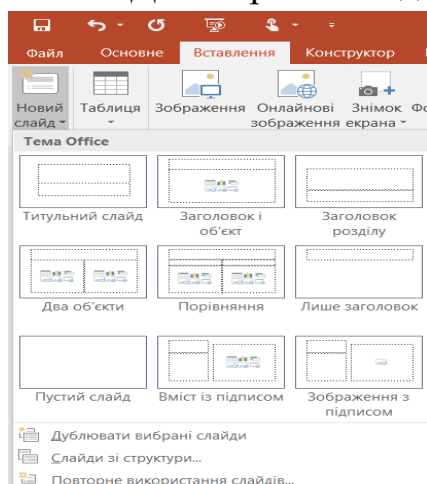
Файл Основне Вставлення Конструктор

Новий слайд Таблиця Зображення Онлайнові зображення Знімок екрана Фо

Тема Office

Титульний слайд
Заголовок і об'єкт
Заголовок розділу
Два об'єкти
Порівняння
Лише заголовок
Пустий слайд
Вміст із підписом
Зображення з підписом

Дублювати вибрані слайди
Слайди зі структури...
Повторне використання слайдів...